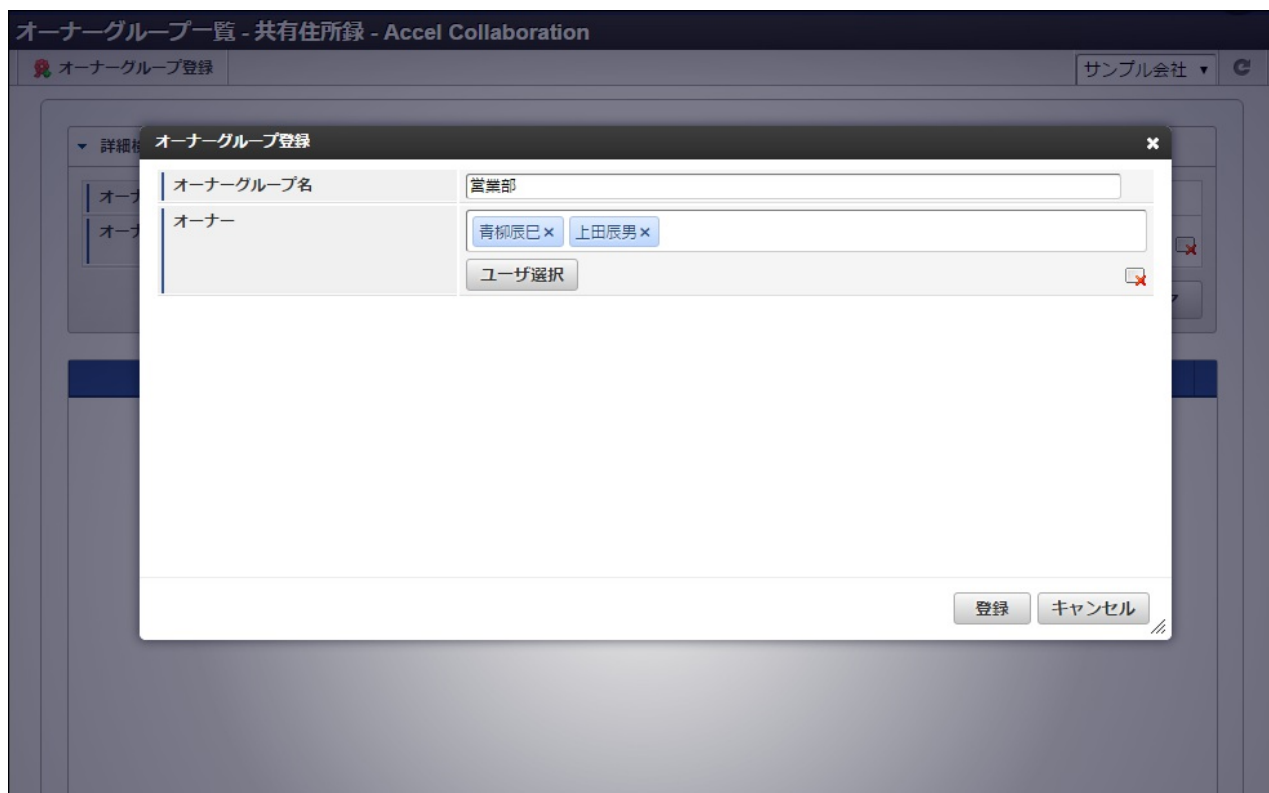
オーナーグループ一覧 - 共有住所録 - Accel Collaboration

オーナーグループ登録

サンプル会社 ▾

詳細

オーナーグループ登録

| オーナーグループ名 | 営業部 |
|---|---|
| オーナー | 青柳辰巳 × 上田辰男 × ユーザ選択 |

登録 キャンセル